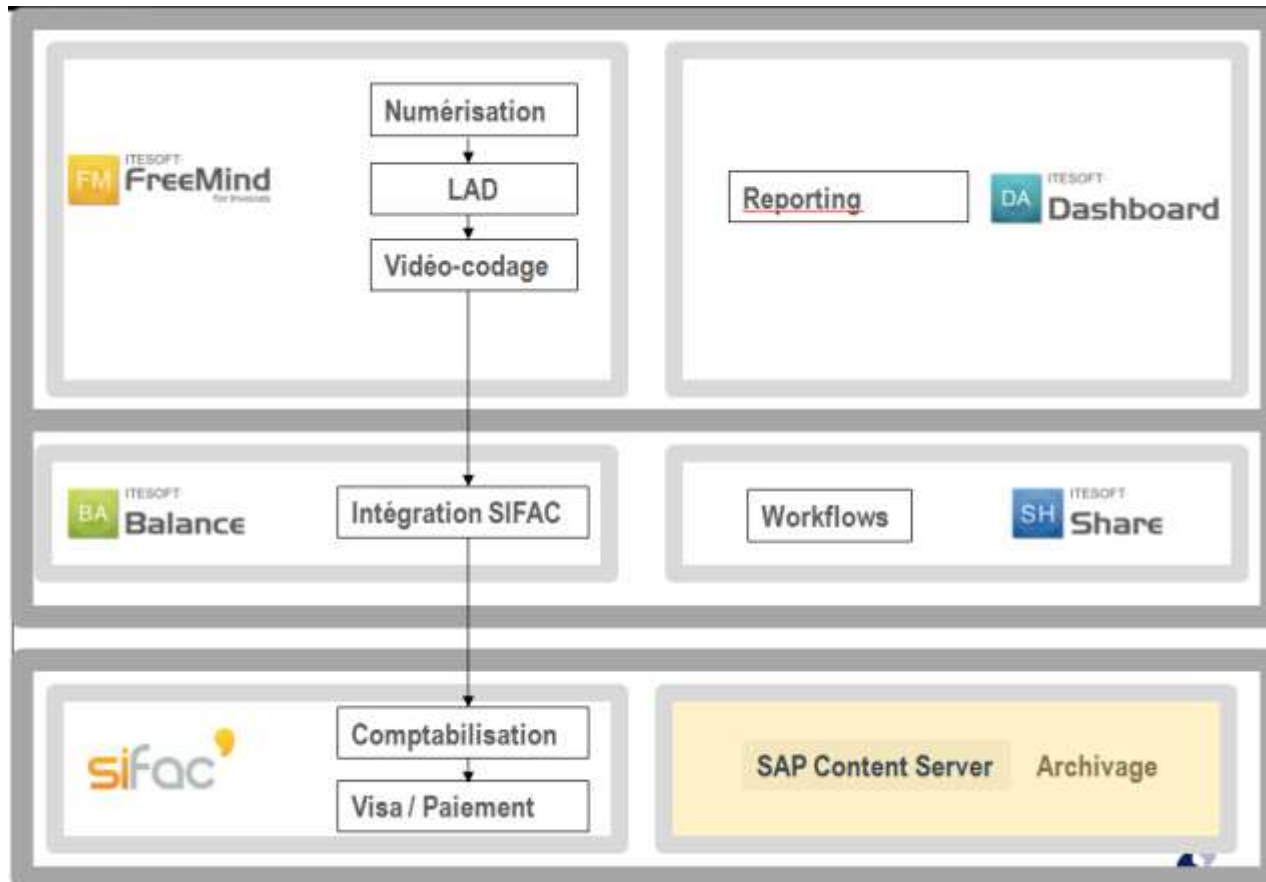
FM ITESOFT FreeMind for Invoices

Numérisation

LAD

Vidéo-codage

Reporting

DA ITESOFT Dashboard

BA ITESOFT Balance

Intégration SIFAC

Workflows

SH ITESOFT Share

sifac

Comptabilisation

Visa / Paiement

SAP Content Server

Archivage